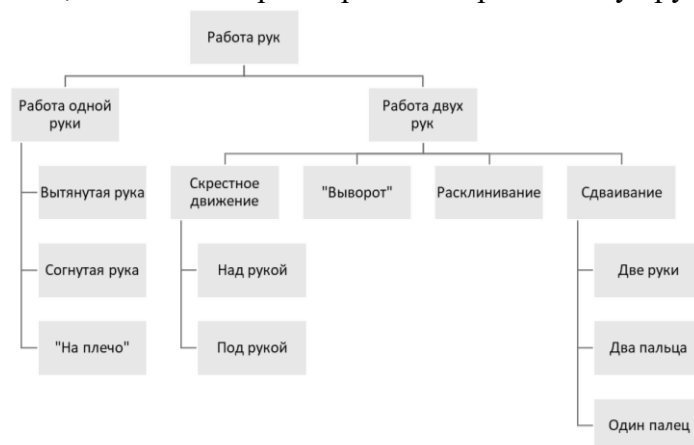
Работа рук

Работа одной руки

Вытянутая рука

Согнутая рука

"На плечо"

Работа двух рук

Скрестное движение

Над рукой

Под рукой

"Выворот"

Расклинивание

Сдваивание

Две руки

Два пальца

Один палец